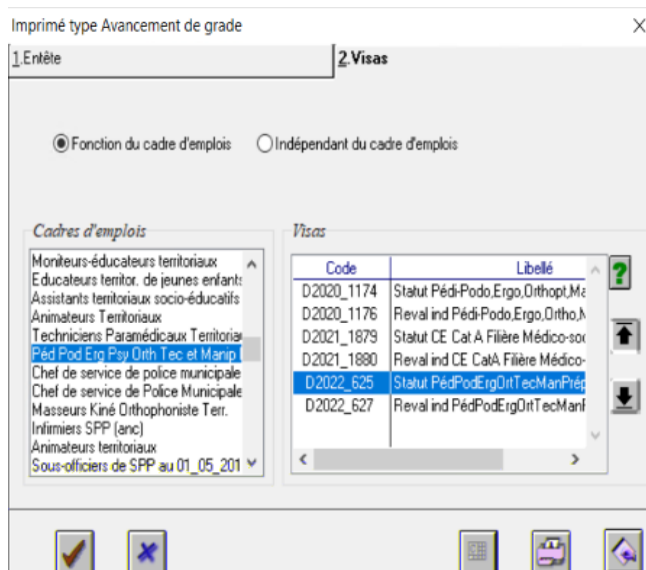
Imprimé type Avancement de grade

1.Entête

2.Visas

Fonction du cadre d'emplois

Indépendant du cadre d'emplois

Cadres d'emplois

Moniteurs-éducateurs territoriaux
Educateurs territor. de jeunes enfants
Assistants territoriaux socio-éducatifs
Animateurs Territoriaux
Techniciens Paramédicaux Territoria
Péd Pod Erg Psy Orth Tec et Manip
Chef de service de police municipale
Chef de service de Police Municipale
Masseurs Kiné Orthophoniste Terr.
Infirmiers SPP (anc)
Animateurs territoriaux
Sous-officiers de SPP au 01_05_201

Visas

| Code | Libellé |
|---|---|
| D2020_1174 | Statut Pédi-Podo,Ergo,Orthopt,Ma |
| D2020_1176 | Reval ind Pédi-Podo,Ergo,Ortho,N |
| D2021_1879 | Statut CE Cat A Filière Médico-soc |
| D2021_1880 | Reval ind CE CatA Filière Médico- |
| D2022_625 | Statut PédPodErgOrtTecManPrép |
| D2022_627 | Reval ind PédPodErgOrtTecManF |

?